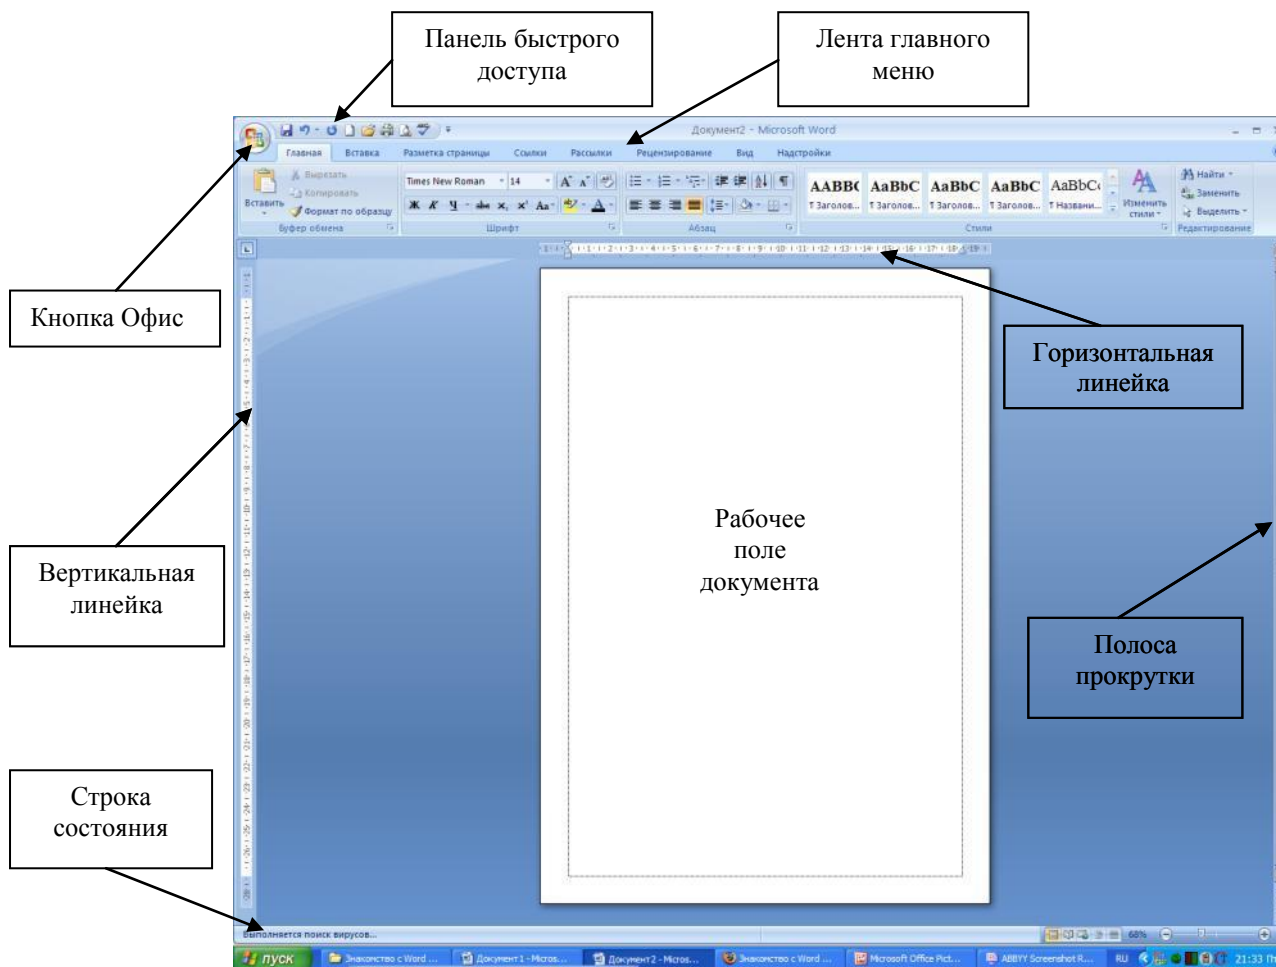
Панель быстрого доступа

Лента главного меню

Документ2 - Microsoft Word

Главная Вставка Разметка страницы Ссылки Рассылки Рецензирование Вид Надстройки

Вставить
Вырезать
Копировать
Формат по образцу
Буфер обмена

Times New Roman 14
Шрифт

Абзац

AABBC AaBbC AaBbC AaBbC AaBbC
¶ Заголов... ¶ Заголов... ¶ Заголов... ¶ Заголов... ¶ Названи...
Изменить стили
Стили

Найти
Заменить
Выделить
Редактирование

Кнопка Офис

Горизонтальная линейка

Рабочее поле документа

Вертикальная линейка

Полоса прокрутки

Строка состояния

Выполняется поиск вирусов...

68%

пуск
Знакомство с Word ...
Документ1 - Micros...
Документ2 - Micros...
Знакомство с Word ...
Microsoft Office Pict...
ABBYY Screenshot R...
RU
21:33